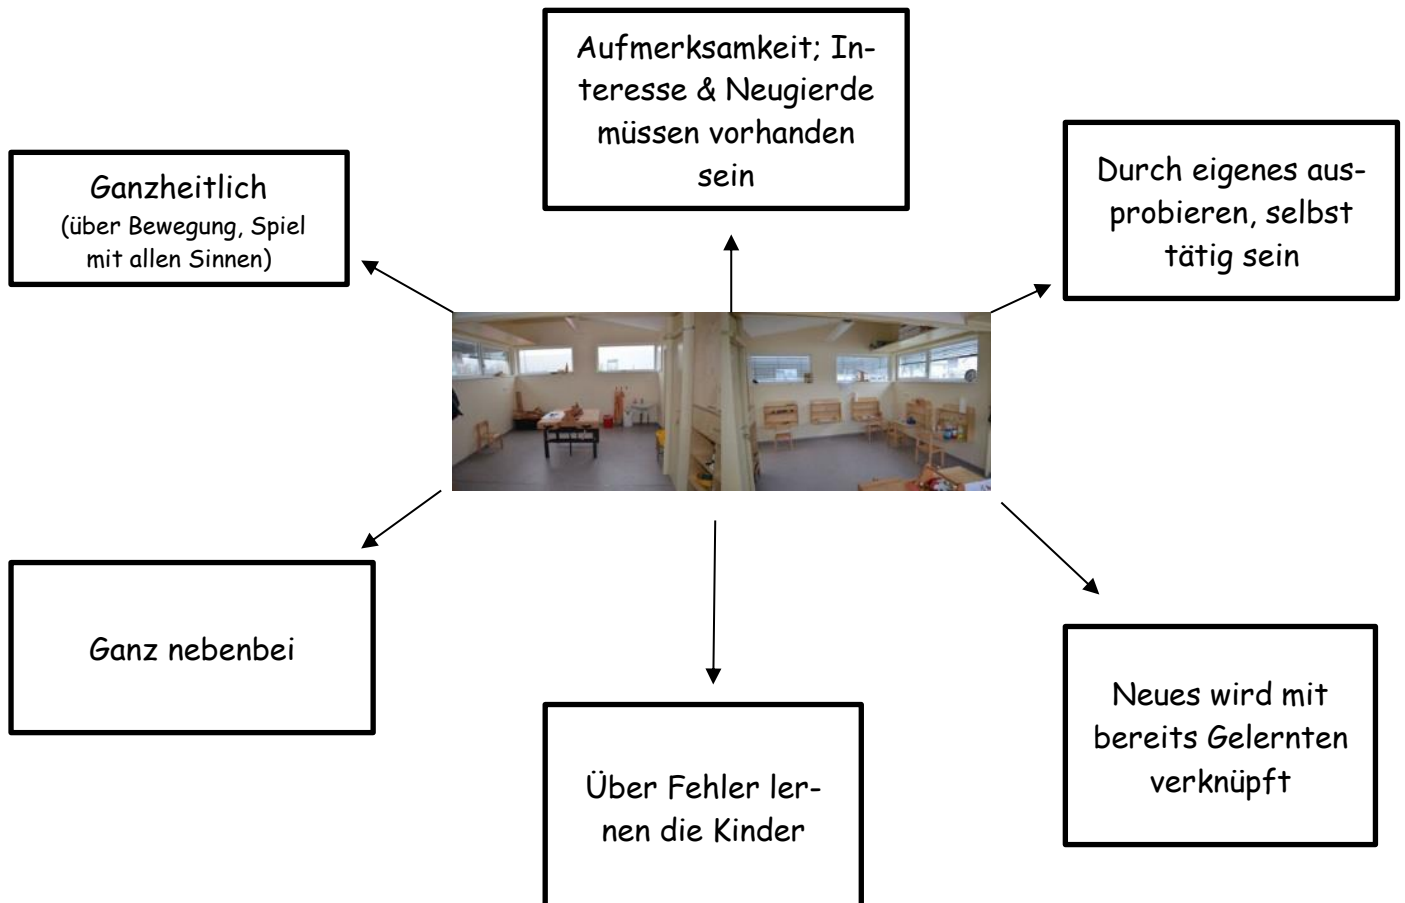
Aufmerksamkeit; Interesse & Neugierde müssen vorhanden sein

Ganzheitlich
(über Bewegung, Spiel mit allen Sinnen)

Durch eigenes ausprobieren, selbst tätig sein

Ganz nebenbei

Über Fehler lernen die Kinder

Neues wird mit bereits Gelernten verknüpft